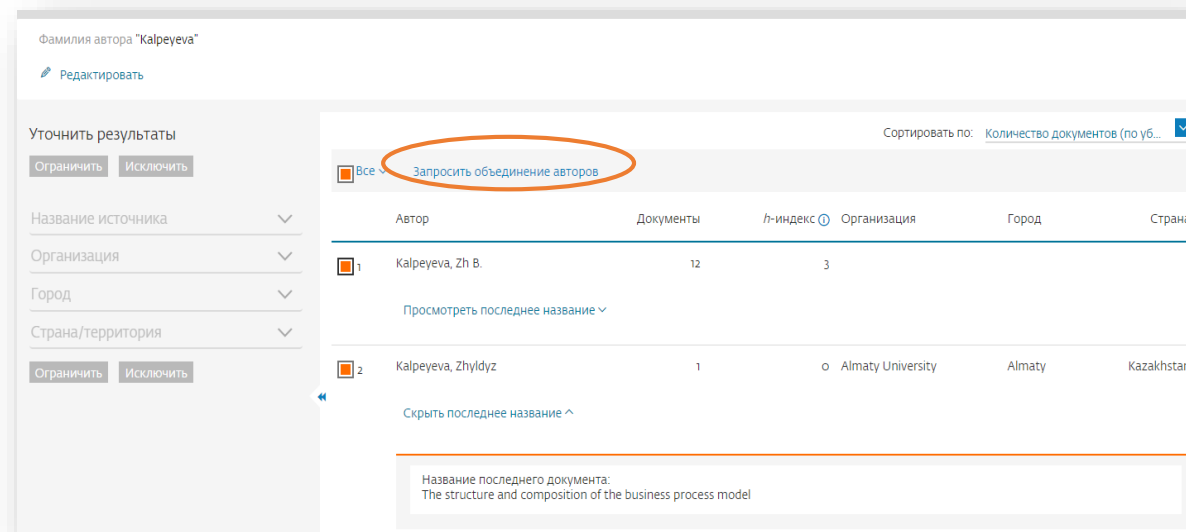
Фамилия автора "Kalpeyeva"

Редактировать

Уточнить результаты

Ограничить Исключить

Название источника

Организация

Город

Страна/территория

Ограничить Исключить

Сортировать по: Количество документов (по уб...

Все Запросить объединение авторов

| | Автор | Документы | h-индекс | Организация | Город | Страна |
|---|---|---|---|---|---|---|
| 1 | Kalpeyeva, Zh B. | 12 | 3 | | | |
| | Просмотреть последнее название | | | | | |
| 2 | Kalpeyeva, Zhyldyz | 1 | 0 | Almaty University | Almaty | Kazakhstan |
| | Скрыть последнее название | | | | | |

Название последнего документа:
The structure and composition of the business process model